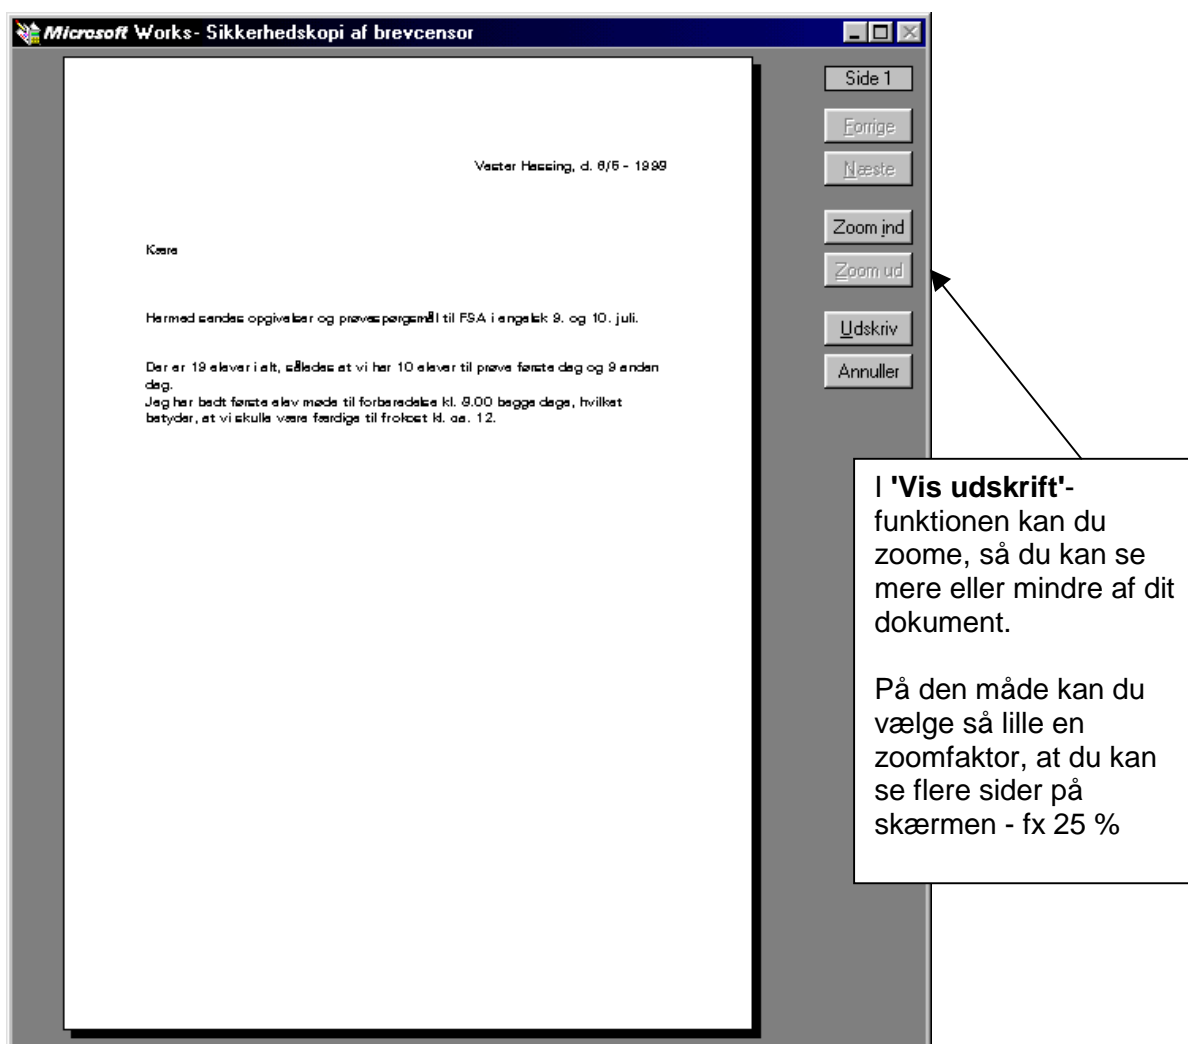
Microsoft Works - Sikkerhedskopi af brevcensor

Side 1

Forrige

Næste

Zoom ind

Zoom ud

Udskriv

Annuller

Vester Hassing, d. 6/6 - 1999

Kære

Hermed sendes opgivelser og prøvespørgsmål til FSA i engelsk 9. og 10. juli.

Der er 19 elever i alt, således at vi har 10 elever til prøve første dag og 9 anden dag.
Jeg har bedt første elev møde til forberedelse kl. 8.00 begge dage, hvilket betyder, at vi skulle være færdige til frokost kl. ca. 12.

I **'Vis udskrift'**-funktionen kan du zoome, så du kan se mere eller mindre af dit dokument.

På den måde kan du vælge så lille en zoomfaktor, at du kan se flere sider på skærmen - fx 25 %